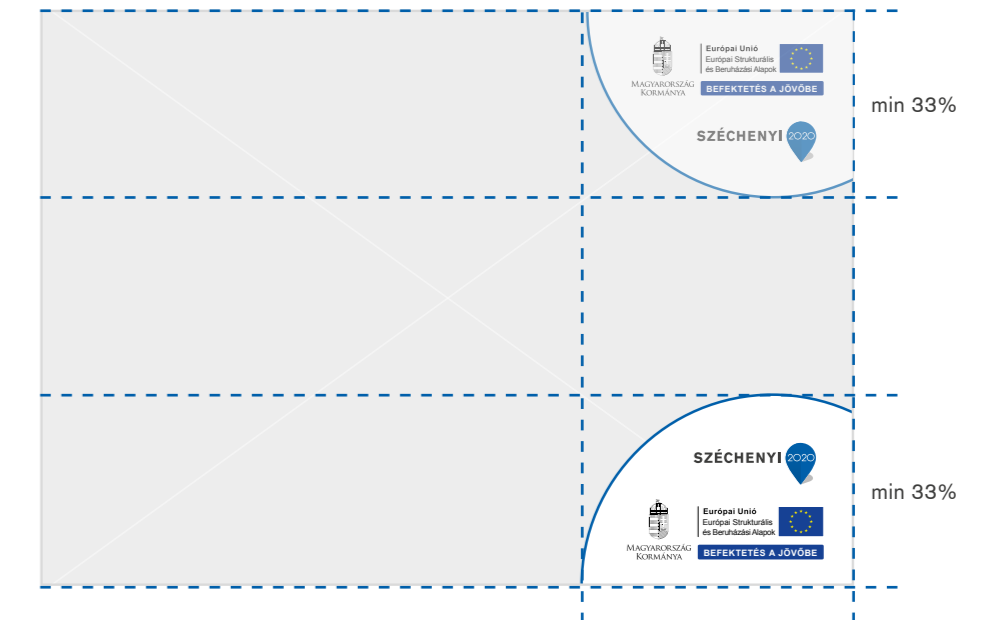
Magyarország Kormánya

Európai Unió
Európai Strukturális és Beruházási Alapok

BEFEKTETÉS A JÖVŐBE

SZÉCHENYI 2020

min 33%

SZÉCHENYI 2020

Magyarország Kormánya

Európai Unió
Európai Strukturális és Beruházási Alapok

BEFEKTETÉS A JÖVŐBE

min 33%